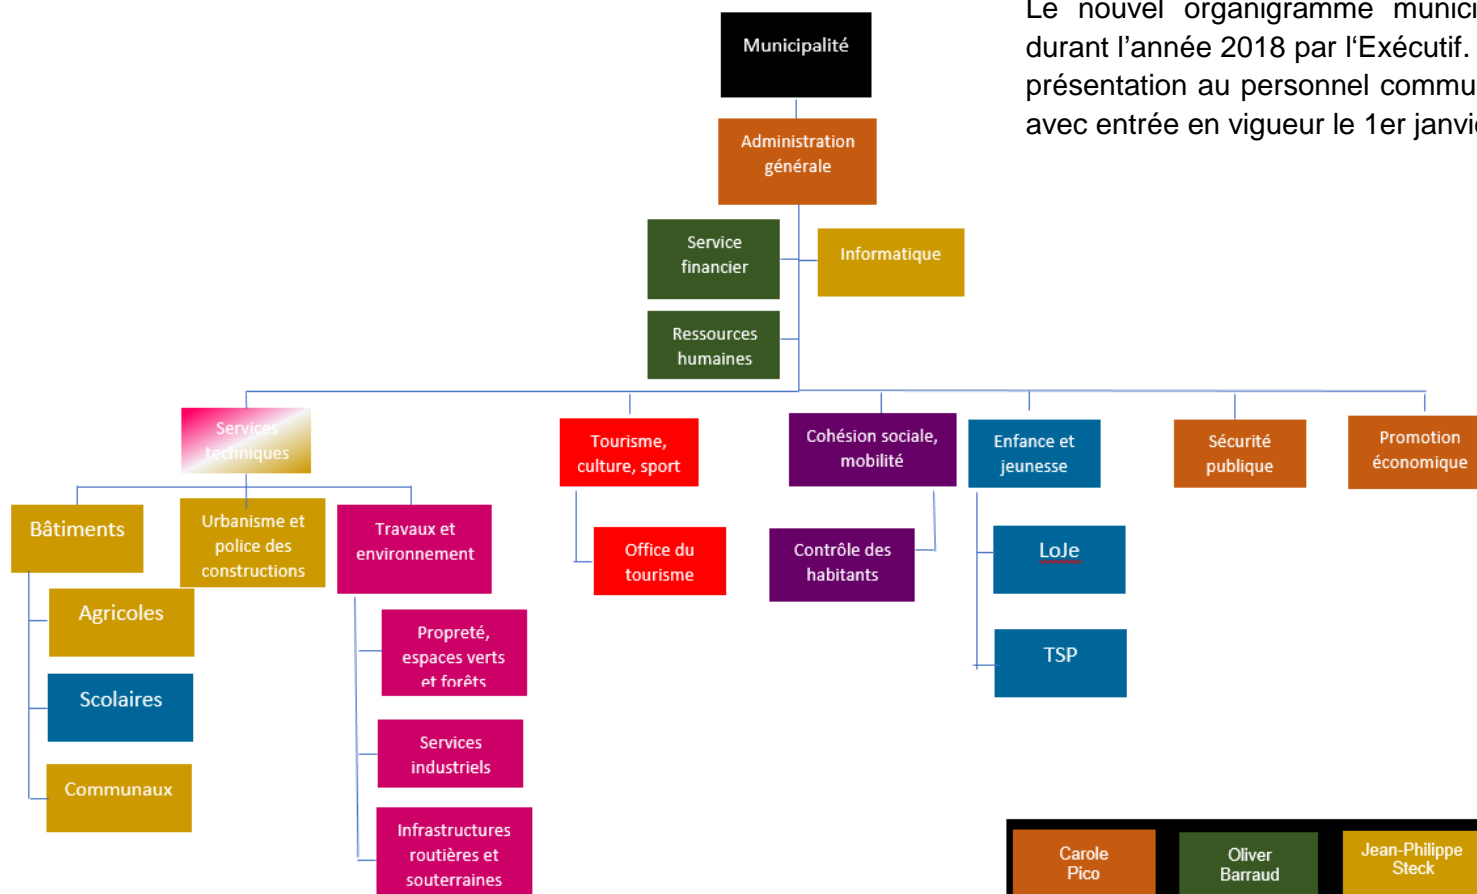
Le nouvel organigramme munici
durant l'année 2018 par l'Exécutif.
présentation au personnel commu
avec entrée en vigueur le 1er janvi

Municipalité

Administration générale

Service financier

Informatique

Ressources humaines

Services techniques

Tourisme, culture, sport

Cohésion sociale, mobilité

Enfance et jeunesse

Sécurité publique

Promotion économique

Bâtiments

Urbanisme et police des constructions

Travaux et environnement

Office du tourisme

Contrôle des habitants

LoJe

TSP

Agricoles

Scolaires

Communaux

Propreté, espaces verts et forêts

Services industriels

Infrastructures routières et souterraines

Carole Pico

Oliver Barraud

Jean-Philippe Steck